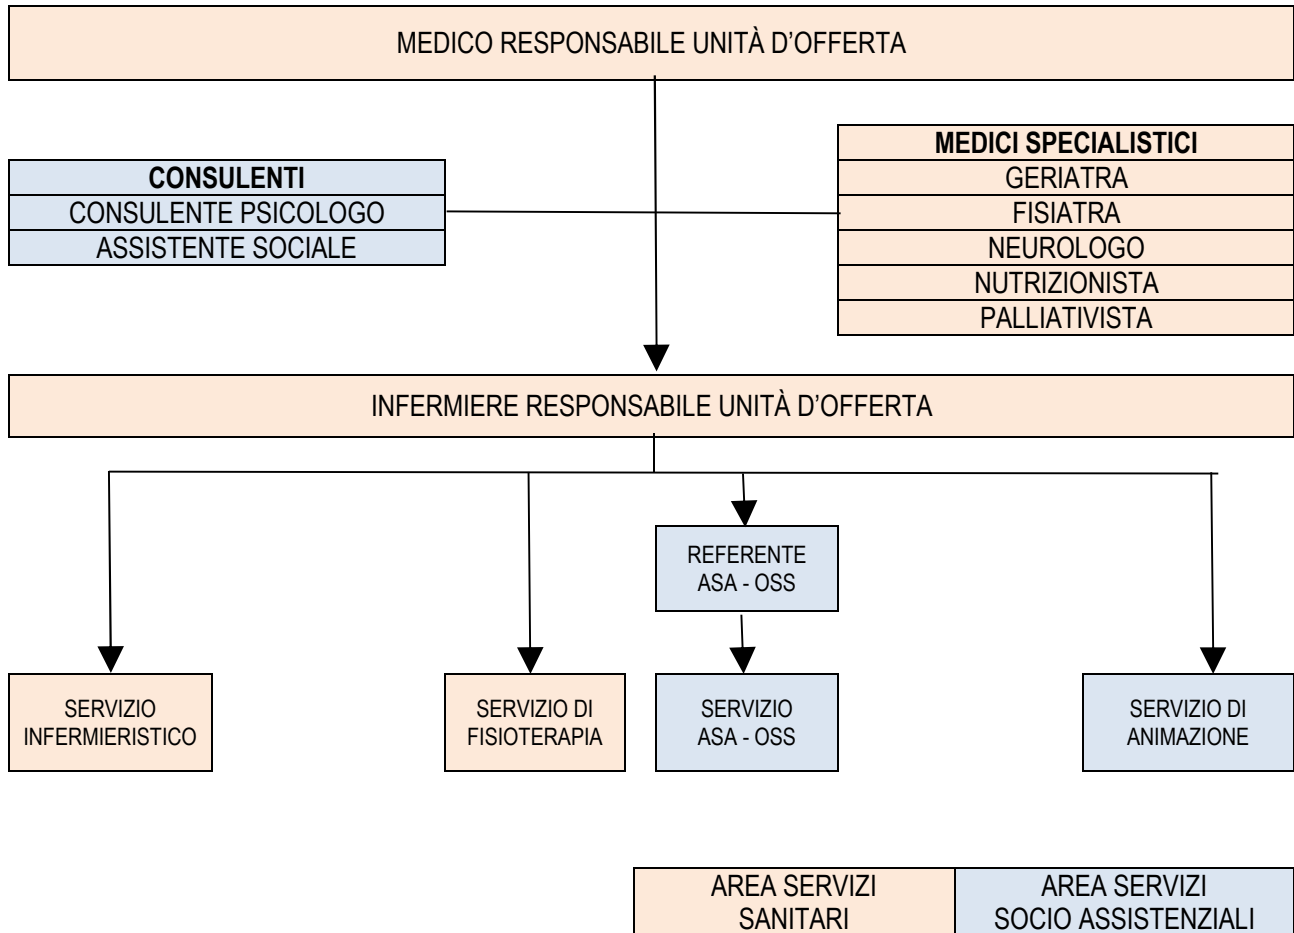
MEDICO RESPONSABILE UNITÀ D'OFFERTA

| CONSULENTI |
|---|
| CONSULENTE PSICOLOGO |
| ASSISTENTE SOCIALE |

| MEDICI SPECIALISTICI |
|---|
| GERIATRA |
| FISIATRA |
| NEUROLOGO |
| NUTRIZIONISTA |
| PALLIATIVISTA |

INFERMIERE RESPONSABILE UNITÀ D'OFFERTA

REFERENTE ASA - OSS

SERVIZIO INFERMIERISTICO

SERVIZIO DI FISIOTERAPIA

SERVIZIO ASA - OSS

SERVIZIO DI ANIMAZIONE

| AREA SERVIZI SANITARI | AREA SERVIZI SOCIO ASSISTENZIALI |
|---|---|